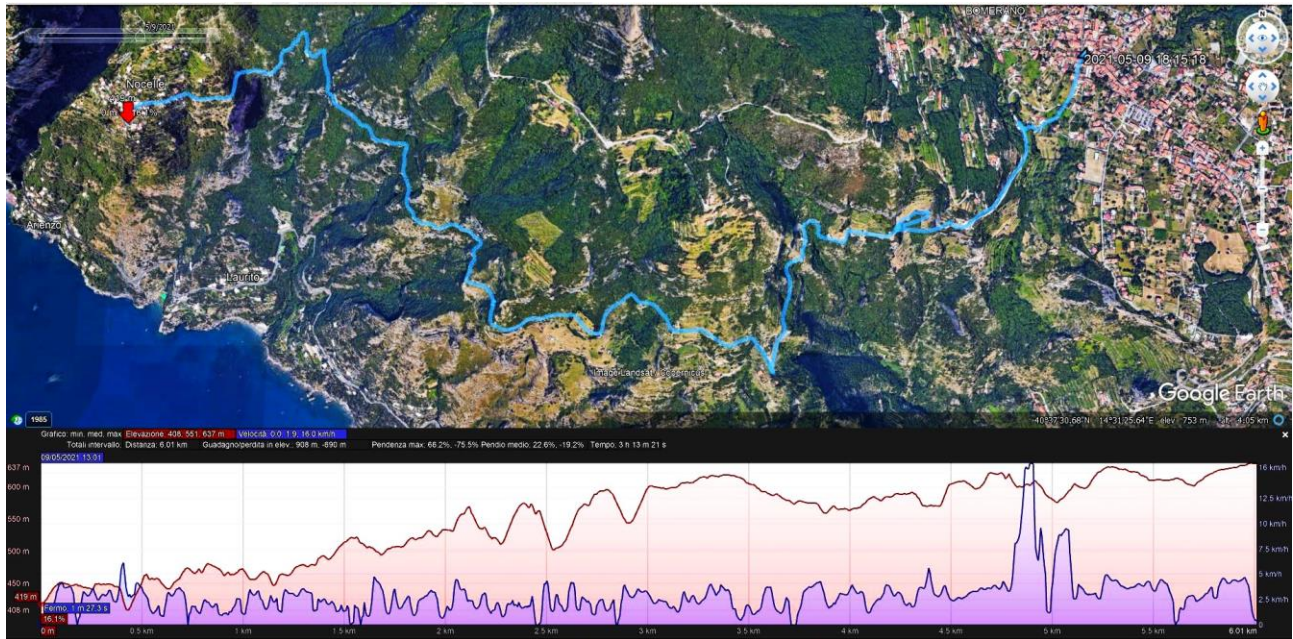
5/9/2021

BOMERANO

2021-05-09 18:15:18

Nocelle

Arienzo

Laurito

Image Landsat / Copernicus

Google Earth

1985

40°37'30.66"N 14°31'25.64"E elev. 753 m alt. 4.05 km

Grafico: min, med, max: Elevazione: 408, 561, 637 m Velocità: 0.0, 1.9, 16.0 km/h

Totali intervallo: Distanza: 6.01 km Guadagno/perdita in elev.: 908 m, -690 m Pendenza max: 66.2%, -75.5% Pendio medio: 22.6%, -19.2% Tempo: 3 h 13 m 21 s

09/05/2021 13:01

637 m
600 m
550 m
500 m
450 m
419 m
408 m

Fermo: 1 m 27.3 s
16.1%

16 km/h
12.5 km/h
10 km/h
7.5 km/h
5 km/h
2.5 km/h
0

0 m
0.5 km
1 km
1.5 km
2 km
2.5 km
3 km
3.5 km
4 km
4.5 km
5 km
5.5 km
6.01 km